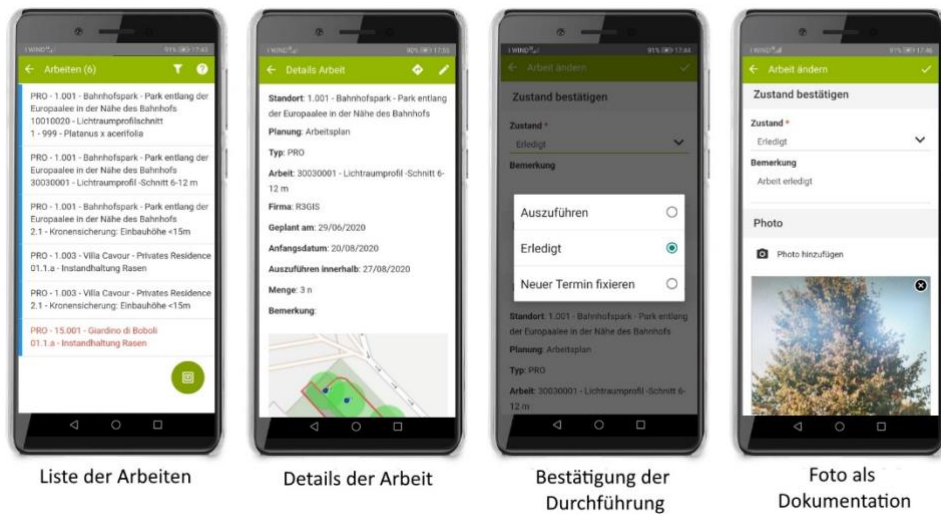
I WIND 91% 17:43

Arbeiten (6)

PRO - 1.001 - Bahnhofspark - Park entlang der Europaalee in der Nähe des Bahnhofs
10010020 - Lichtraumprofilschnitt
1 - 999 - Platanus x acerifolia

PRO - 1.001 - Bahnhofspark - Park entlang der Europaalee in der Nähe des Bahnhofs
30030001 - Lichtraumprofil -Schnitt 6-12 m

PRO - 1.001 - Bahnhofspark - Park entlang der Europaalee in der Nähe des Bahnhofs
2.1 - Kronensicherung: Einbauhöhe <15m

PRO - 1.003 - Villa Cavour - Privates Residence
01.1.a - Instandhaltung Rasen

PRO - 1.003 - Villa Cavour - Privates Residence
2.1 - Kronensicherung: Einbauhöhe <15m

PRO - 15.001 - Giardino di Boboli
01.1.a - Instandhaltung Rasen

Liste der Arbeiten

I WIND 90% 17:35

Details Arbeit

Standort: 1.001 - Bahnhofspark - Park entlang der Europaalee in der Nähe des Bahnhofs

Planung: Arbeitsplan

Typ: PRO

Arbeit: 30030001 - Lichtraumprofil -Schnitt 6-12 m

Firma: R3GIS

Geplant am: 29/06/2020

Anfangsdatum: 20/08/2020

Auszuführen innerhalb: 27/08/2020

Menge: 3 n

Bemerkung:

Details der Arbeit

I WIND 91% 17:44

Arbeit ändern

Zustand bestätigen

Zustand *

Erledigt

Bemerkung

Auszuführen

Erledigt

Neuer Termin fixieren

Standort: 1.001 - Bahnhofspark - Park entlang der Europaalee in der Nähe des Bahnhofs

Planung: Arbeitsplan

Typ: PRO

Arbeit: 30030001 - Lichtraumprofil -Schnitt 6-12 m

Bestätigung der Durchführung

I WIND 91% 17:46

Arbeit ändern

Zustand bestätigen

Zustand *

Erledigt

Bemerkung

Arbeit erledigt

Photo

Photo hinzufügen

Foto als Dokumentation